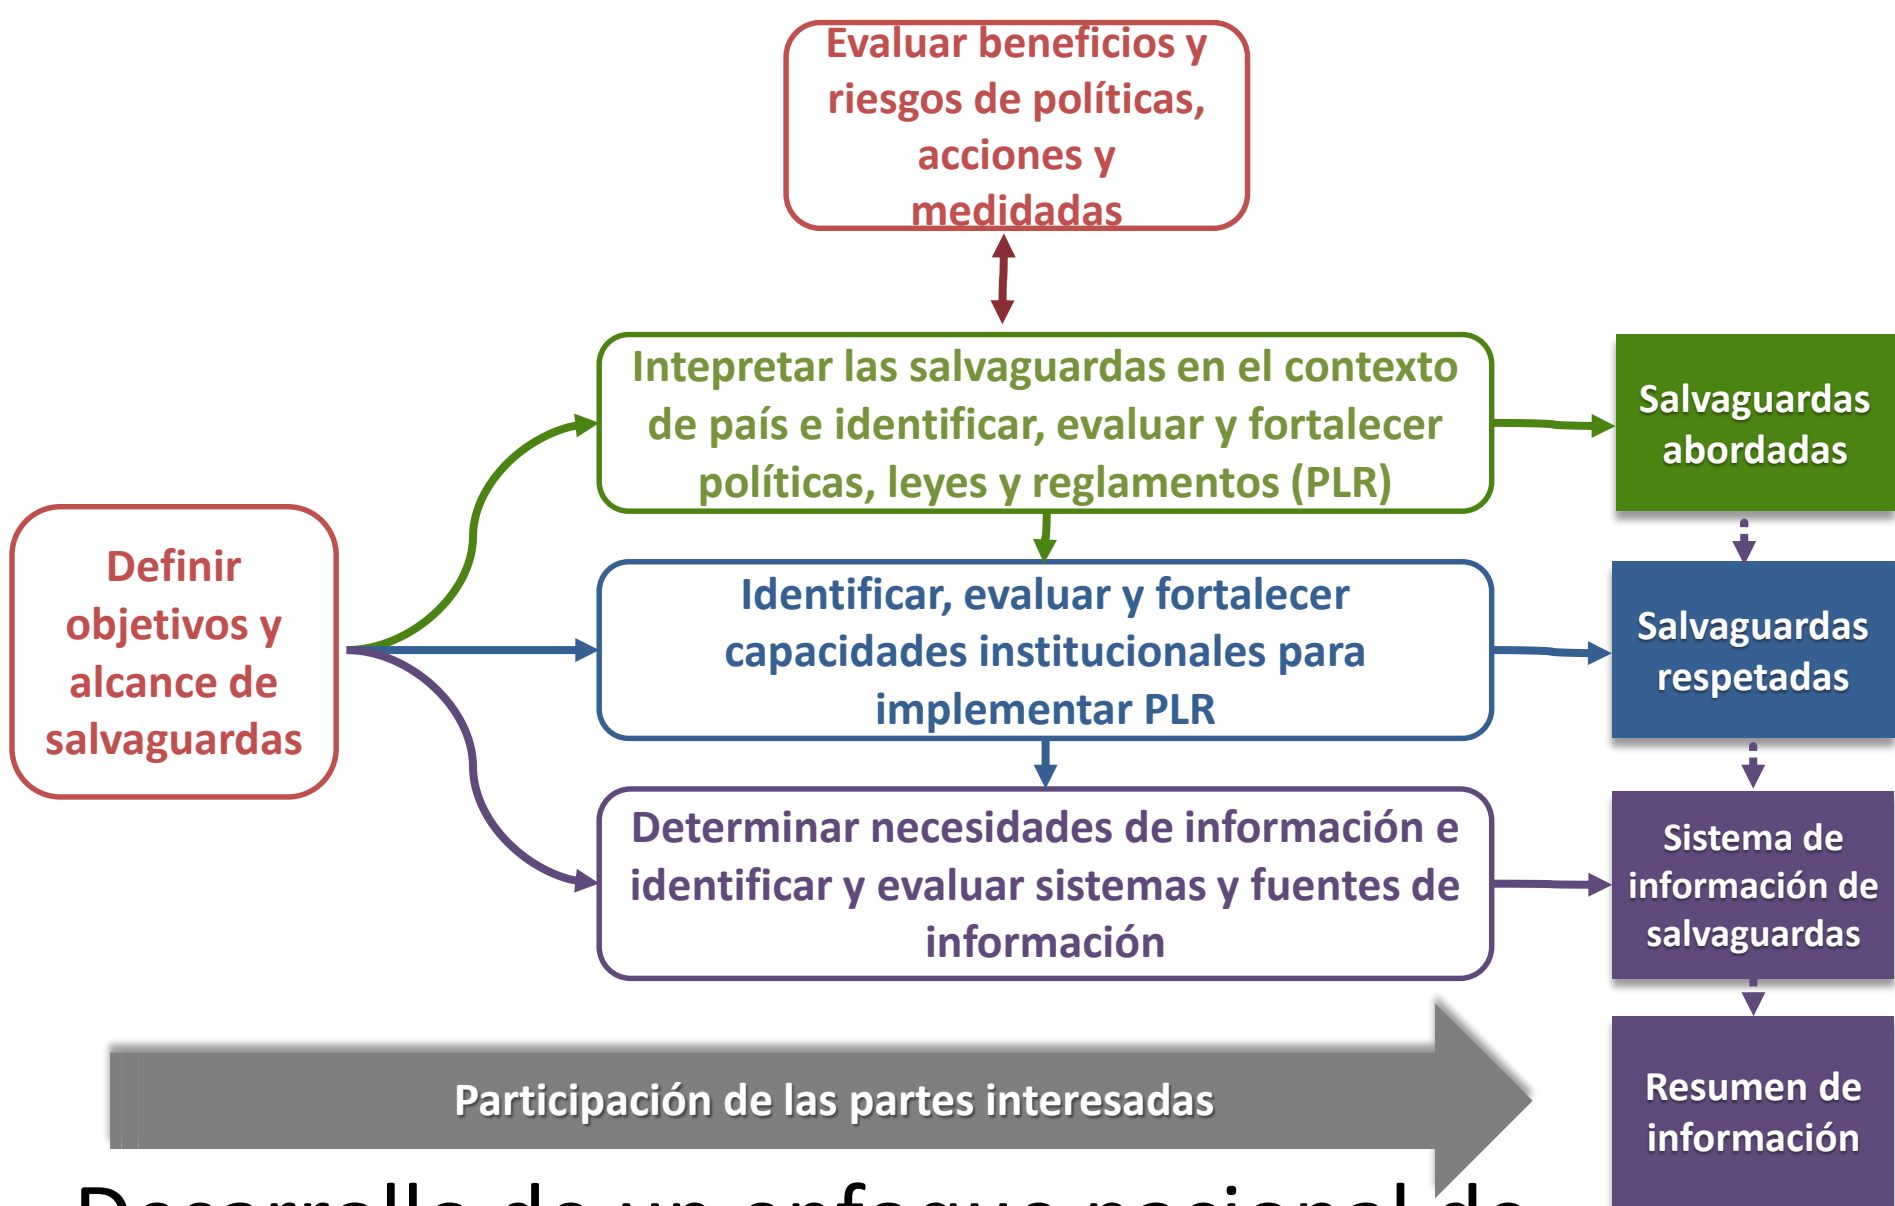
Evaluar beneficios y riesgos de políticas, acciones y medidadas

Definir objetivos y alcance de salvaguardas

Intepretar las salvaguardas en el contexto de país e identificar, evaluar y fortalecer políticas, leyes y reglamentos (PLR)

Salvaguardas abordadas

Identificar, evaluar y fortalecer capacidades institucionales para implementar PLR

Salvaguardas respetadas

Determinar necesidades de información e identificar y evaluar sistemas y fuentes de información

Sistema de información de salvaguardas

Participación de las partes interesadas

Resumen de información

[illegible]